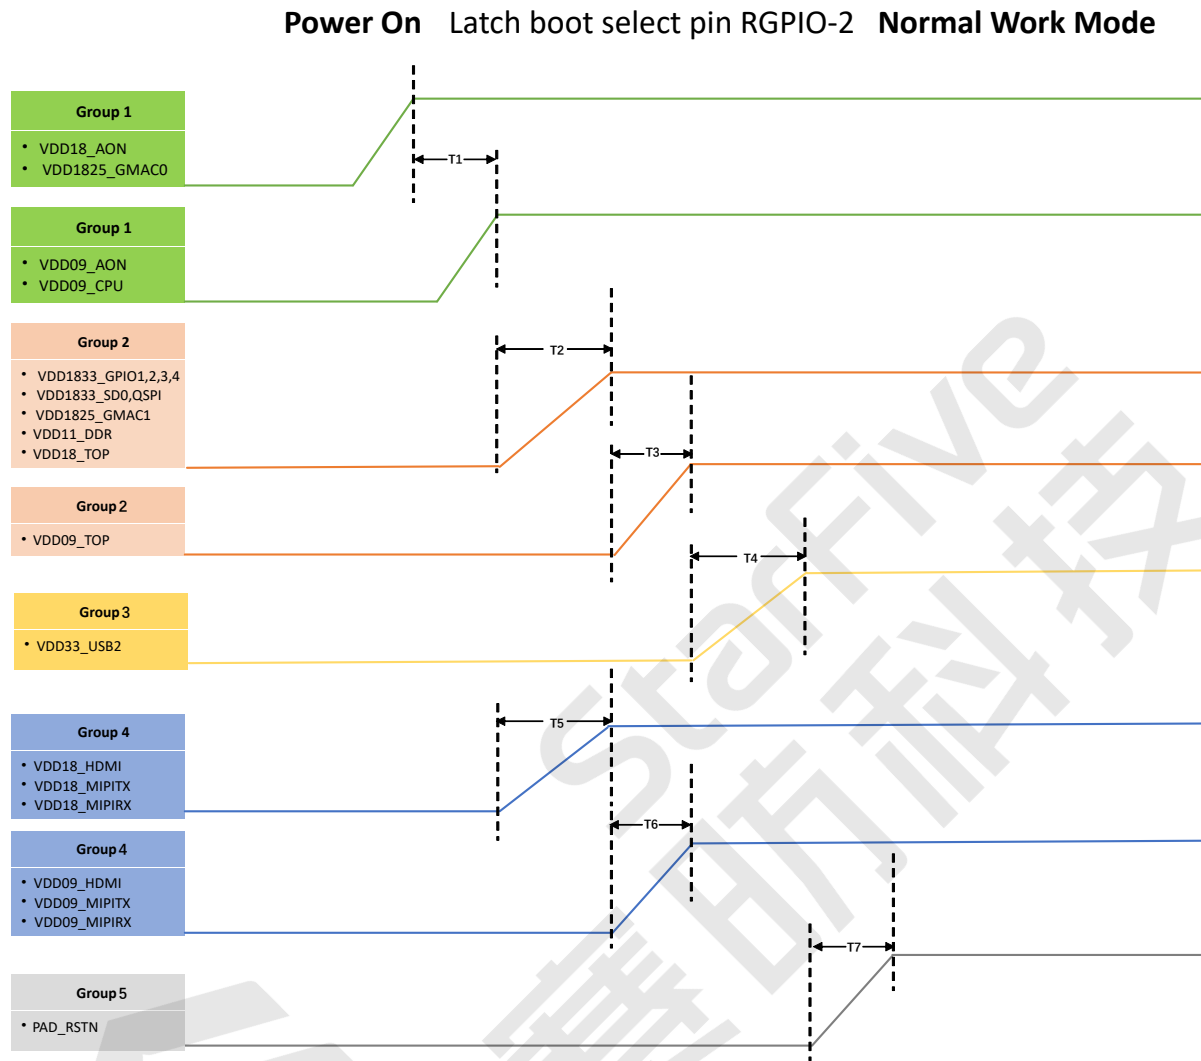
**Power On** Latch boot select pin RGPIO-2 **Normal Work Mode**

Group 1
• VDD18_AON
• VDD1825_GMAC0

T1

Group 1
• VDD09_AON
• VDD09_CPU

Group 2
• VDD1833_GPIO1,2,3,4
• VDD1833_SD0,QSPI
• VDD1825_GMAC1
• VDD11_DDR
• VDD18_TOP

T2

T3

Group 2
• VDD09_TOP

T4

Group 3
• VDD33_USB2

Group 4
• VDD18_HDMI
• VDD18_MIPITX
• VDD18_MIPIRX

T5

T6

Group 4
• VDD09_HDMI
• VDD09_MIPITX
• VDD09_MIPIRX

T7

Group 5
• PAD_RSTN

starfive 赛昉科技